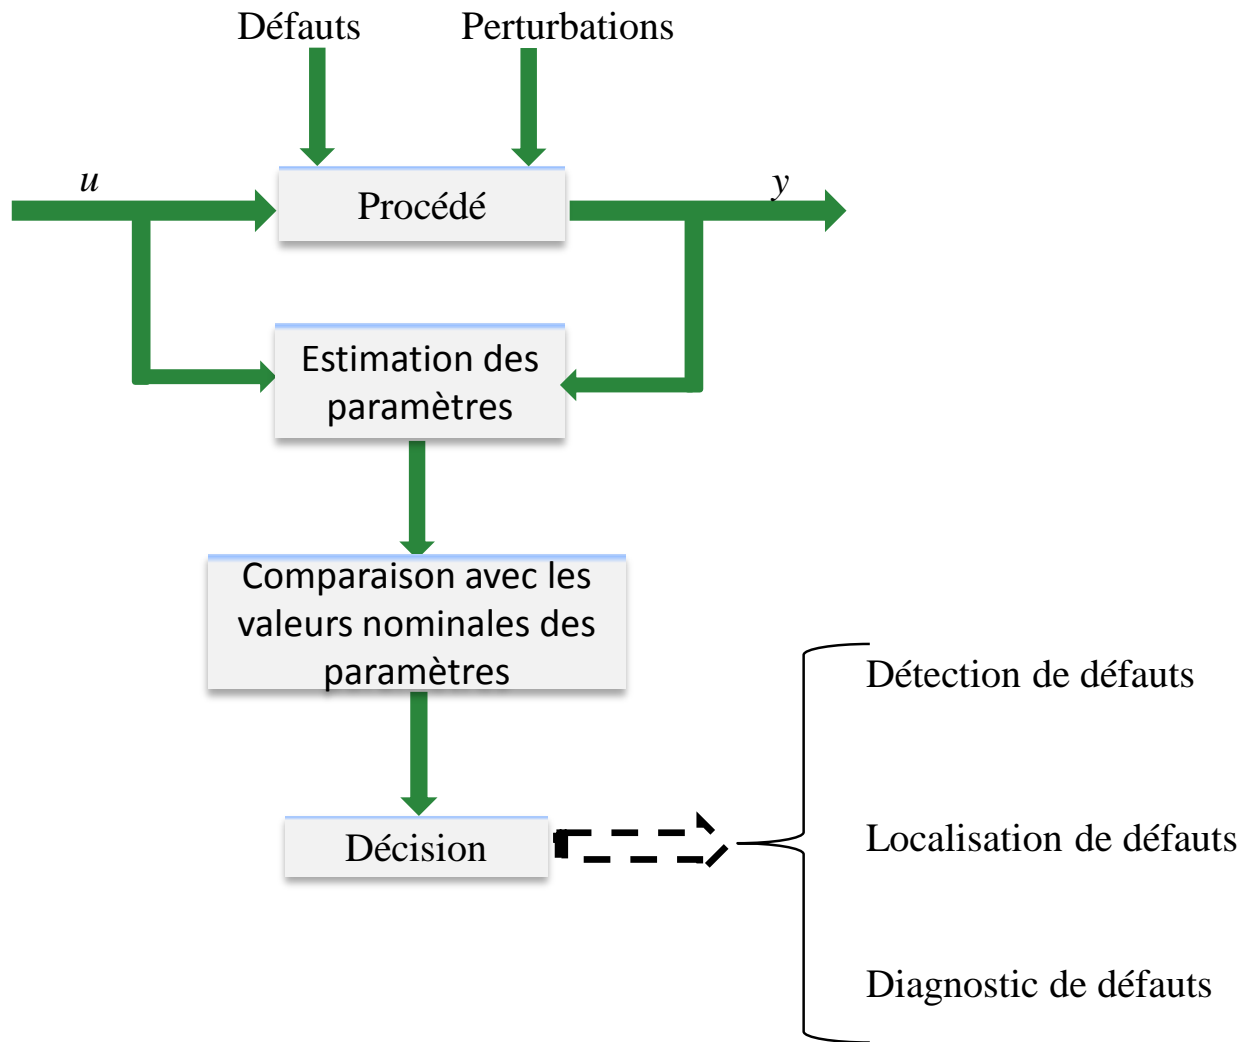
Défauts
Perturbations

$u$

Procédé

$y$

Estimation des paramètres

Comparaison avec les valeurs nominales des paramètres

Décision

Détection de défauts

Localisation de défauts

Diagnostic de défauts